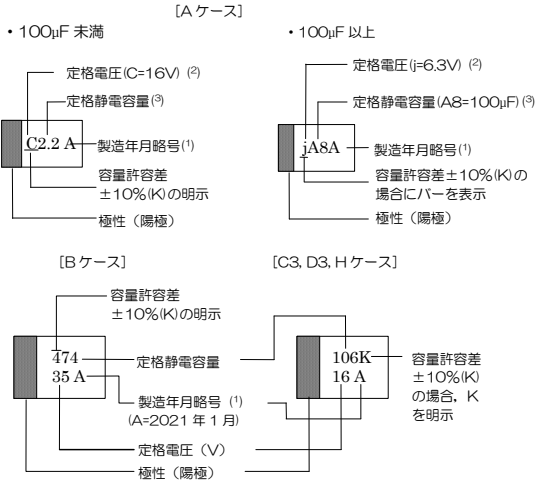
[A ケース]

・100μF 未満

定格電圧(C=16V) (2)

定格静電容量(3)

C2.2 A

製造年月略号(1)

容量許容差 ±10%(K)の明示

極性（陽極）

・100μF 以上

定格電圧(j=6.3V) (2)

定格静電容量(A8=100μF) (3)

jA8A

製造年月略号(1)

容量許容差±10%(K)の場合にバーを表示

極性（陽極）

[B ケース]

容量許容差 ±10%(K)の明示

474

35 A

定格静電容量

製造年月略号 (1) (A=2021 年 1 月)

定格電圧（V）

極性（陽極）

[C3, D3, H ケース]

106K

16 A

容量許容差 ±10%(K) の場合，K を明示